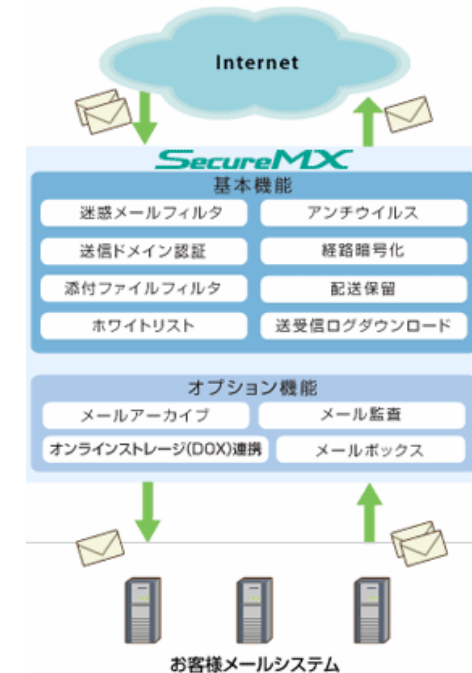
Internet

SecureMX

基本機能

迷惑メールフィルタ

アンチウイルス

送信ドメイン認証

経路暗号化

添付ファイルフィルタ

配送保留

ホワイトリスト

送受信ログダウンロード

オプション機能

メールアーカイブ

メール監査

オンラインストレージ(DOX)連携

メールボックス

お客様メールシステム